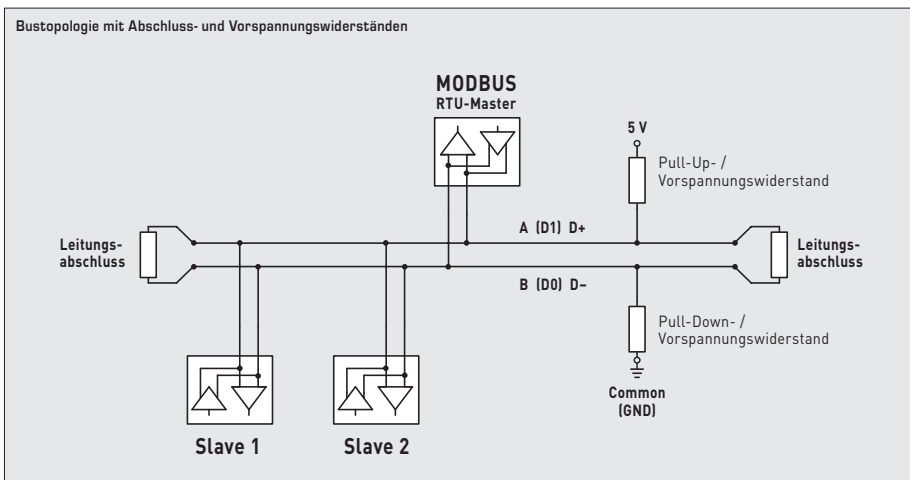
Bustopologie mit Abschluss- und Vorspannungswiderständen

MODBUS
RTU-Master

5 V

Pull-Up- / Vorspannungswiderstand

Leitungs-
abschluss

A (D1) D+

Leitungs-
abschluss

B (D0) D−

Pull-Down- / Vorspannungswiderstand

Common
(GND)

Slave 1

Slave 2